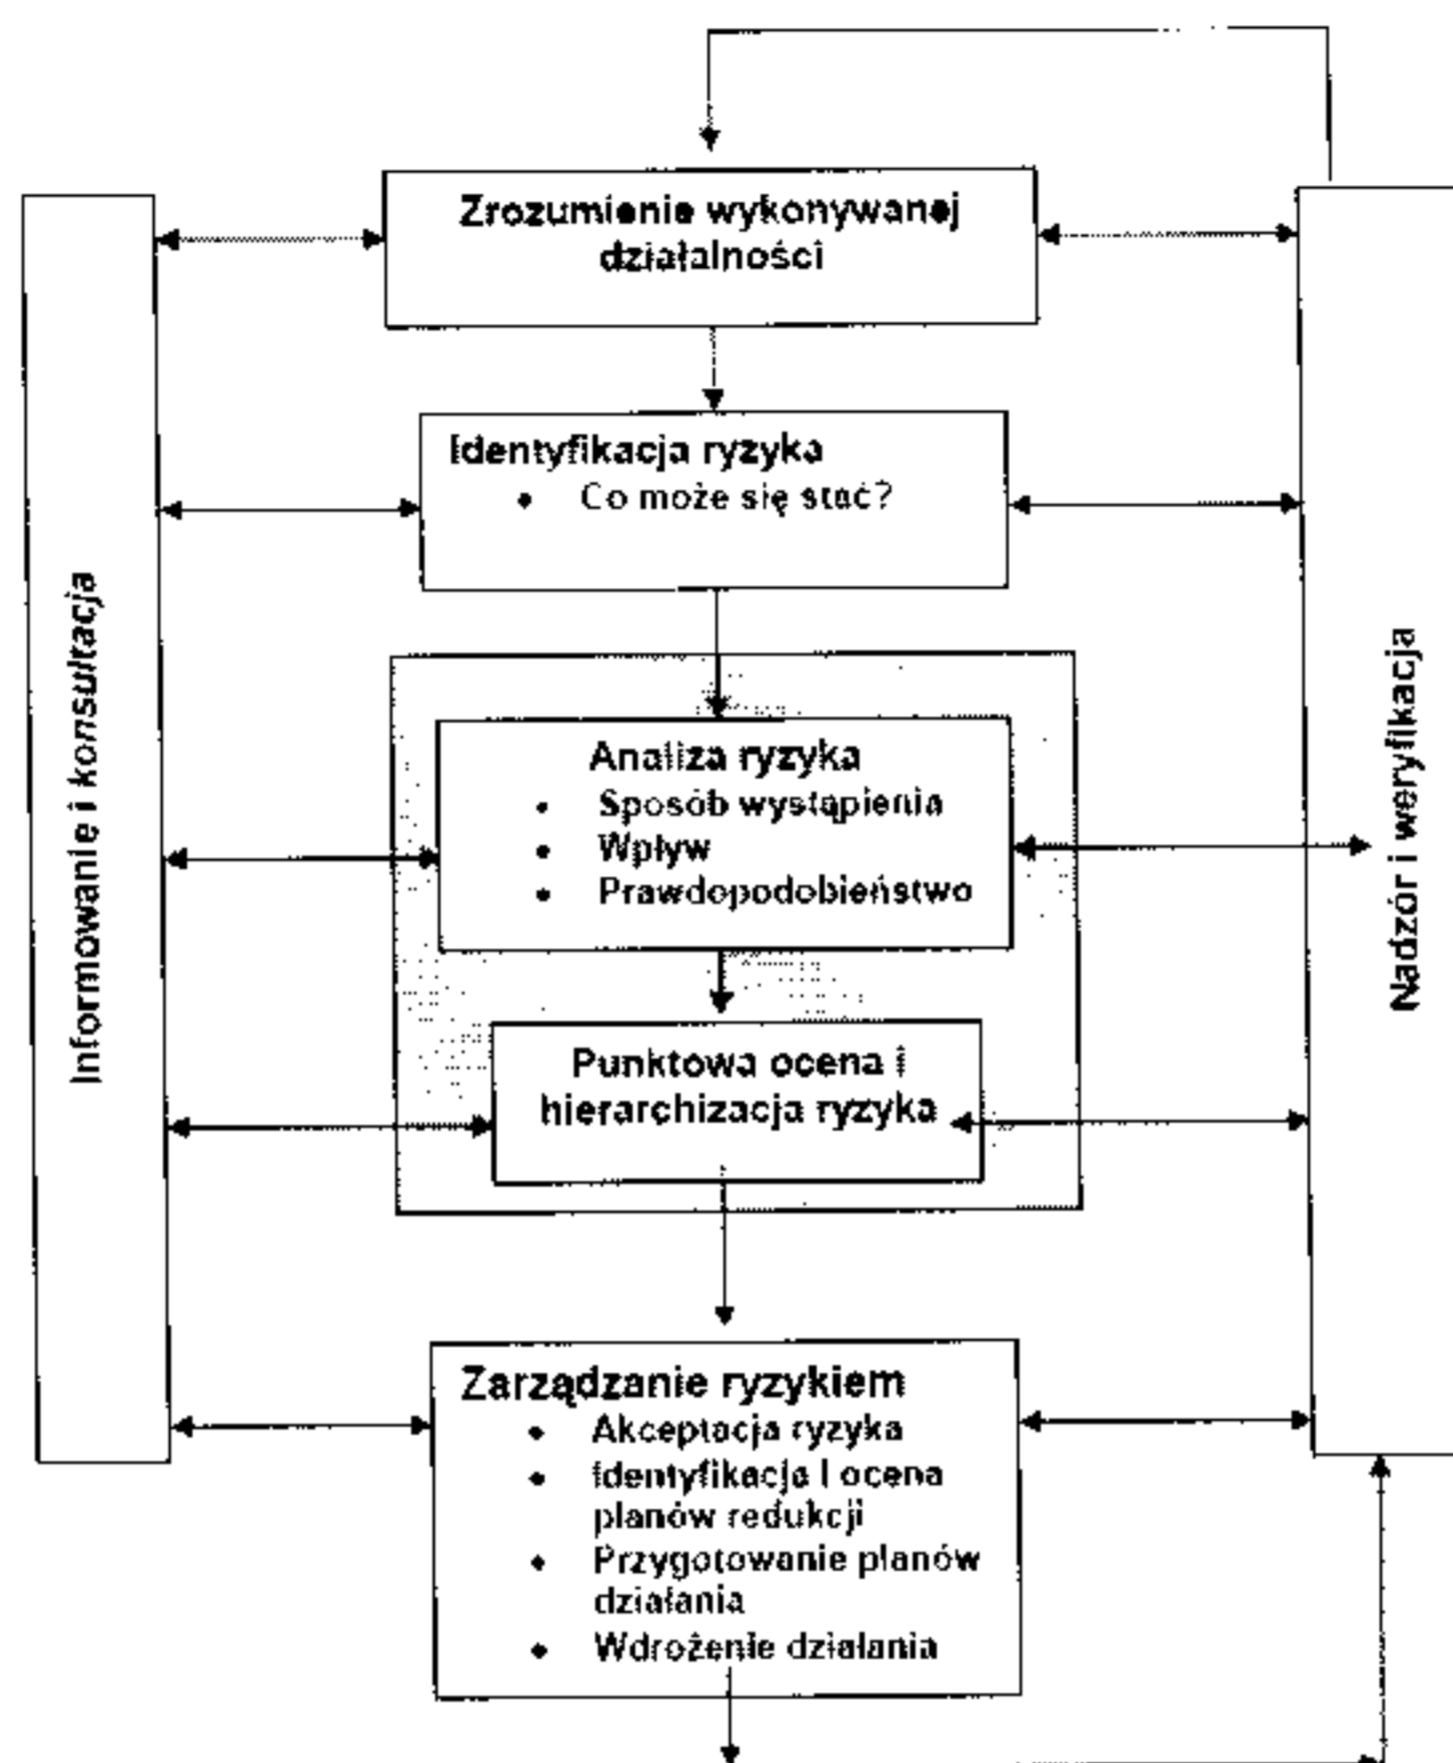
Informowanie i konsultacja

Zrozumienie wykonywanej działalności

Identyfikacja ryzyka
• Co może się stać?

Analiza ryzyka
• Sposób wystąpienia
• Wpływ
• Prawdopodobieństwo

Punktowa ocena i hierarchizacja ryzyka

Zarządzanie ryzykiem
• Akceptacja ryzyka
• Identyfikacja i ocena planów redukcji
• Przygotowanie planów działania
• Wdrożenie działania

Nadzór i weryfikacja